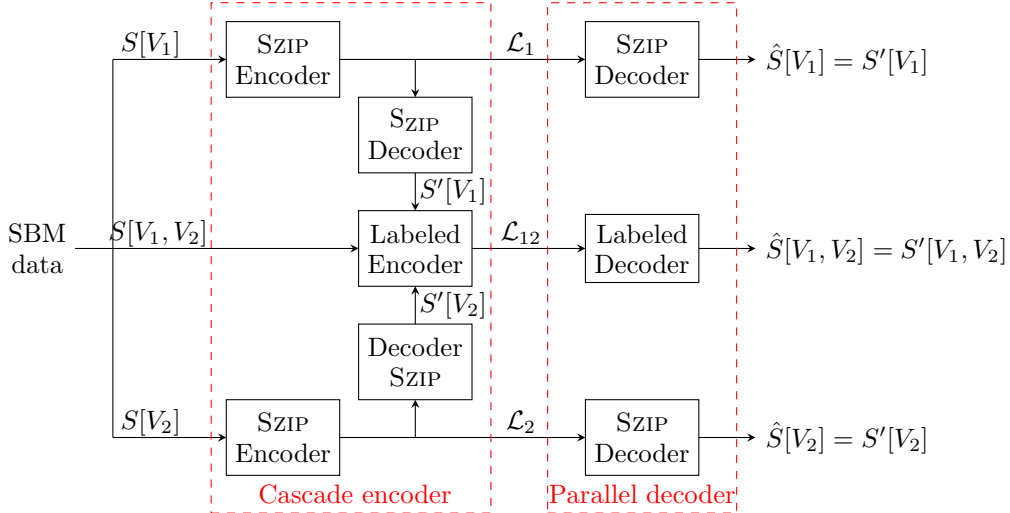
$S[V_1]$

SZIP Encoder

$\mathcal{L}_1$

SZIP Decoder

$\hat{S}[V_1] = S'[V_1]$

SZIP Decoder

$S'[V_1]$

SBM data

$S[V_1, V_2]$

Labeled Encoder

$\mathcal{L}_{12}$

Labeled Decoder

$\hat{S}[V_1, V_2] = S'[V_1, V_2]$

$S'[V_2]$

Decoder SZIP

$S[V_2]$

SZIP Encoder

$\mathcal{L}_2$

SZIP Decoder

$\hat{S}[V_2] = S'[V_2]$

Cascade encoder

Parallel decoder